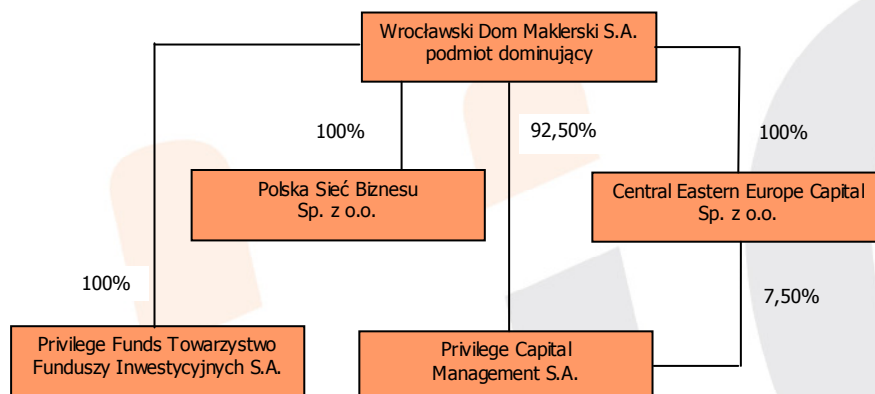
Wrocławski Dom Maklerski S.A.
podmiot dominujący

100%

92,50%

100%

Polska Sieć Biznesu
Sp. z o.o.

Central Eastern Europe Capital
Sp. z o.o.

100%

7,50%

Privilege Funds Towarzystwo
Funduszy Inwestycyjnych S.A.

Privilege Capital
Management S.A.